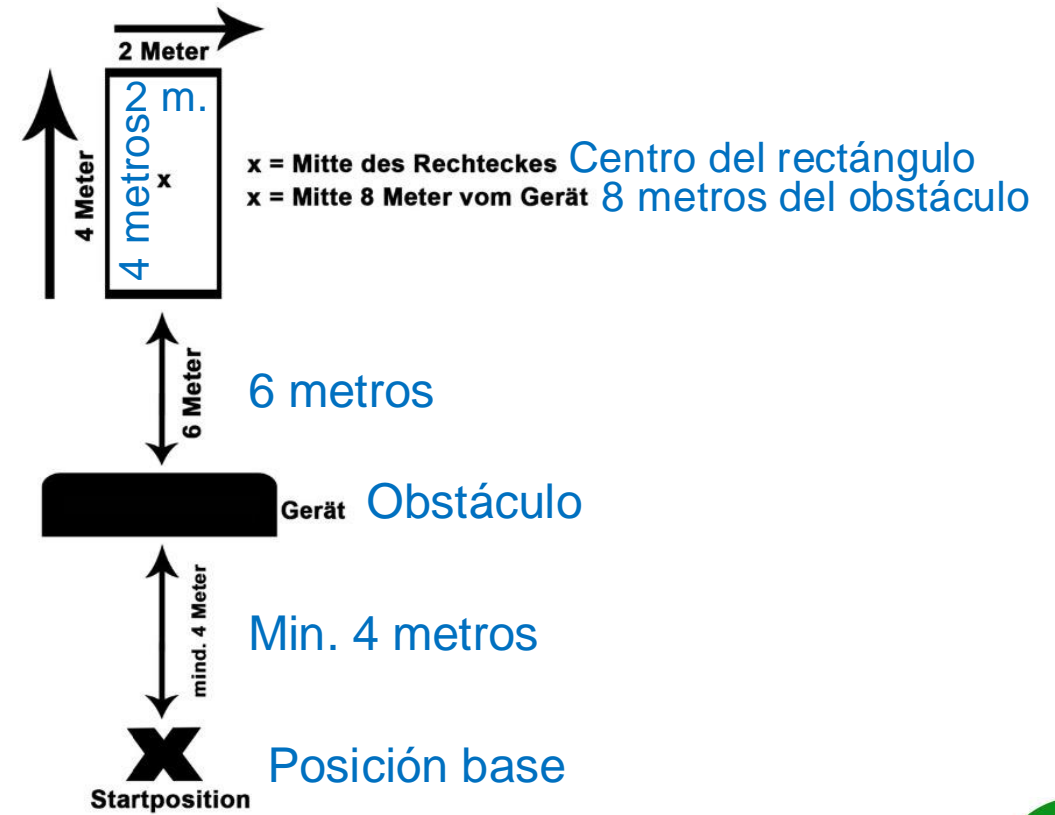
2 Meter

2 m.

4 Meter

4 metros

x

x = Mitte des Rechteckes Centro del rectángulo
x = Mitte 8 Meter vom Gerät 8 metros del obstáculo

6 Meter

6 metros

Gerät Obstáculo

mind. 4 Meter

Min. 4 metros

Startposition

Posición base